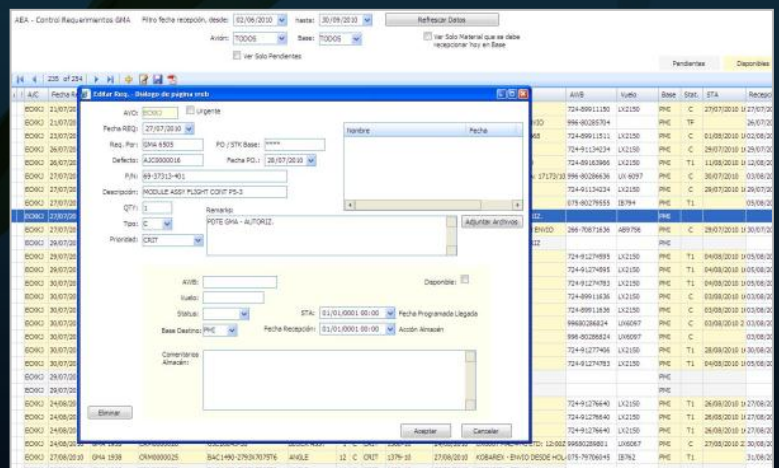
AEA - Control Requerimientos GMA  Filtro fecha recepción, desde: 02/06/2010  hasta: 30/09/2010  Refrescar Datos
Avión: TODOS  Base: TODOS  Ver Solo Material que se debe recepcionar hoy en Base
Ver Solo Pendientes
Pendientes  Disponibles
235 of 294
A/C  Fecha Re
Editar Req. - Diálogo de página web
A/C: EOKKJ  Urgente
Fecha REQ: 27/07/2010
Req. Por: GMA 6505  PO / STK Base: *****
Defecto: AJC0000016  Fecha PO.: 28/07/2010
P/N: 69-37313-401
Descripción: MODULE ASSY FLIGHT CONT PS-3
QTY: 1
Tipo: C
Prioridad: CRIT
Nombre  Fecha
Remarks:
POTE GMA - AUTORIZ.
Adjuntar Archivos
AWB:
Vuelo:
Status:
Base Destino: PMI
Disponible:
STA: 01/01/0001 00:00  Fecha Programada Llegada
Fecha Recepción: 01/01/0001 00:00  Acción Almacén
Comentarios Almacén:
Eliminar
Aceptar  Cancelar
AWB  Vuelo  Base  Stat.  STA  Recep
EOKKJ 21/07/20  724-89911150  LX2150  PMI  C  27/07/2010 1 27/07/20
EOKKJ 21/07/20  996-80285704  PMI  TF  26/07/20
EOKKJ 23/07/20  724-89911511  LX2150  PMI  C  01/08/2010 1 02/08/20
EOKKJ 26/07/20  724-91134234  LX2150  PMI  C  29/07/2010 1 29/07/20
EOKKJ 26/07/20  724-89163986  LX2150  PMI  T1  11/08/2010 1 12/08/20
EOKKJ 27/07/20  17173/10 996-80286636  UX 6097  PMI  C  30/07/2010  03/08/20
EOKKJ 27/07/20  724-91134234  LX2150  PMI  C  29/07/2010 1 29/07/20
EOKKJ 27/07/20  075-80279555  IB794  PMI  T1  05/08/20
EOKKJ 27/07/20  PMI
EOKKJ 27/07/20  266-70671636  AB9756  PMI  C  29/07/2010 1 30/07/20
EOKKJ 29/07/20  PMI
EOKKJ 29/07/20  724-91274895  LX2150  PMI  T1  04/08/2010 1 05/08/20
EOKKJ 29/07/20  724-91274895  LX2150  PMI  T1  04/08/2010 1 05/08/20
EOKKJ 30/07/20  724-91274783  LX2150  PMI  T1  04/08/2010 1 05/08/20
EOKKJ 30/07/20  724-89911636  LX2150  PMI  C  03/08/2010 1 03/08/20
EOKKJ 30/07/20  99680286824  UX6097  PMI  C  03/08/2010 1 03/08/20
EOKKJ 30/07/20  996-80286824  UX6097  PMI  C  03/08/20
EOKKJ 30/07/20  724-91277466  LX2150  PMI  T1  28/08/2010 1 30/08/20
EOKKJ 30/07/20  724-91274783  LX2150  PMI  T1  04/08/2010 1 05/08/20
EOKKJ 29/07/20  PMI
EOKKJ 29/07/20  PMI
EOKKJ 24/08/20  724-91276640  LX2150  PMI  T1  26/08/2010 1 27/08/20
EOKKJ 24/08/20  724-91276640  LX2150  PMI  T1  26/08/2010 1 27/08/20
EOKKJ 24/08/20  724-91276640  LX2150  PMI  T1  26/08/2010 1 27/08/20
EOKKJ 24/08/2010  GMA 1938  CRM0000025  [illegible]  12:00Z 99680289801  UX6097  PMI  C  27/08/2010 2 30/08/20
EOKKJ 27/08/2010  GMA 1938  CRM0000025  BAC1490-2793X7079T6  ANGLE  12  C  CRIT  1379-10  27/08/2010  KOBAREX - ENVIO DESDE HOL  075-79706045  IB762  PMI  T1  31/08/20